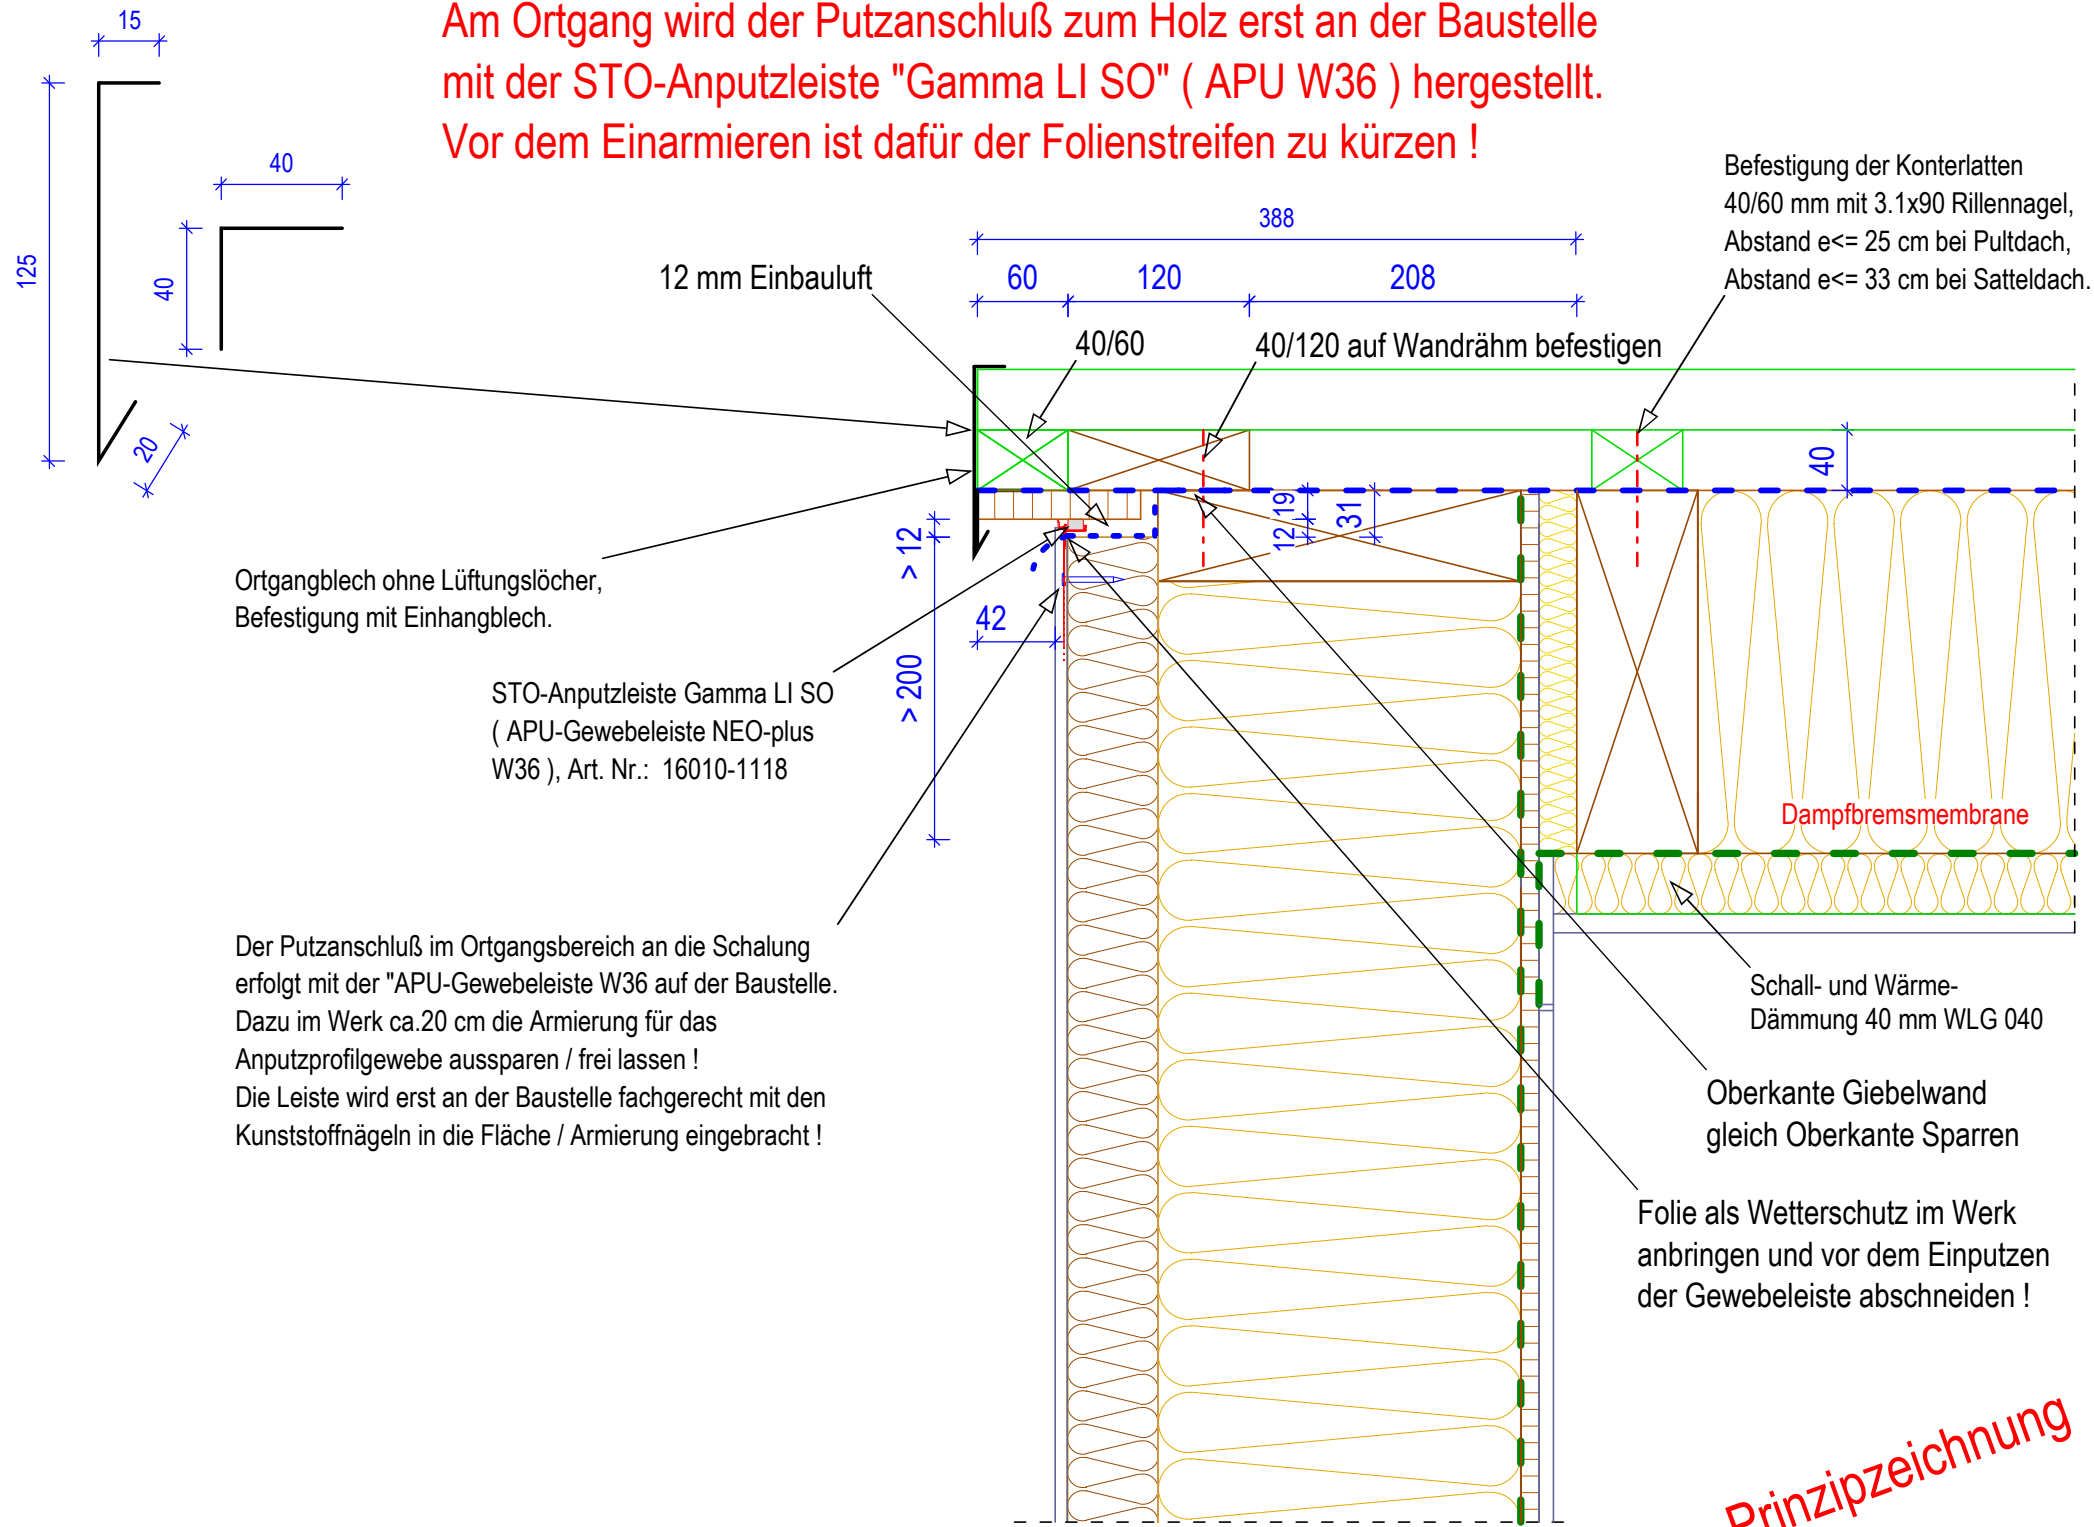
Am Ortgang wird der Putzanschluß zum Holz erst an der Baustelle mit der STO-Anputzleiste "Gamma LI SO" ( APU W36 ) hergestellt. Vor dem Einarmieren ist dafür der Folienstreifen zu kürzen !

15

125

40

40

20

Befestigung der Konterlatten 40/60 mm mit 3.1x90 Rillennagel, Abstand e<= 25 cm bei Pultdach, Abstand e<= 33 cm bei Satteldach.

388

12 mm Einbauluft

60

120

208

40/60

40/120 auf Wandrähm befestigen

40

12

19

31

> 12

42

> 200

Ortgangblech ohne Lüftungslöcher, Befestigung mit Einhangblech.

STO-Anputzleiste Gamma LI SO ( APU-Gewebeleiste NEO-plus W36 ), Art. Nr.: 16010-1118

Dampfbremsmembrane

Der Putzanschluß im Ortgangsbereich an die Schalung erfolgt mit der "APU-Gewebeleiste W36 auf der Baustelle. Dazu im Werk ca.20 cm die Armierung für das Anputzprofilgewebe aussparen / frei lassen ! Die Leiste wird erst an der Baustelle fachgerecht mit den Kunststoffnägeln in die Fläche / Armierung eingebracht !

Schall- und Wärme-Dämmung 40 mm WLG 040

Oberkante Giebelwand gleich Oberkante Sparren

Folie als Wetterschutz im Werk anbringen und vor dem Einputzen der Gewebeleiste abschneiden !

Prinzipzeichnung